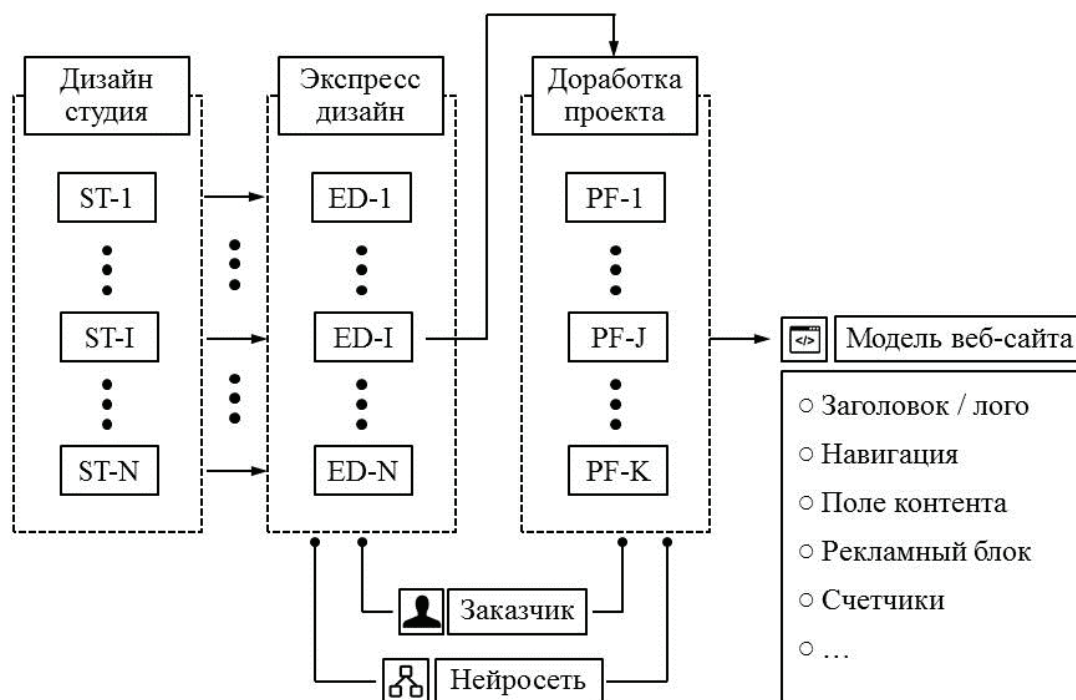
Дизайн студия

ST-1

ST-I

ST-N

Экспресс дизайн

ED-1

ED-I

ED-N

Доработка проекта

PF-1

PF-J

PF-K

</>

Модель веб-сайта

○ Заголовок / лого

○ Навигация

○ Поле контента

○ Рекламный блок

○ Счетчики

○ …

Заказчик

Нейросеть